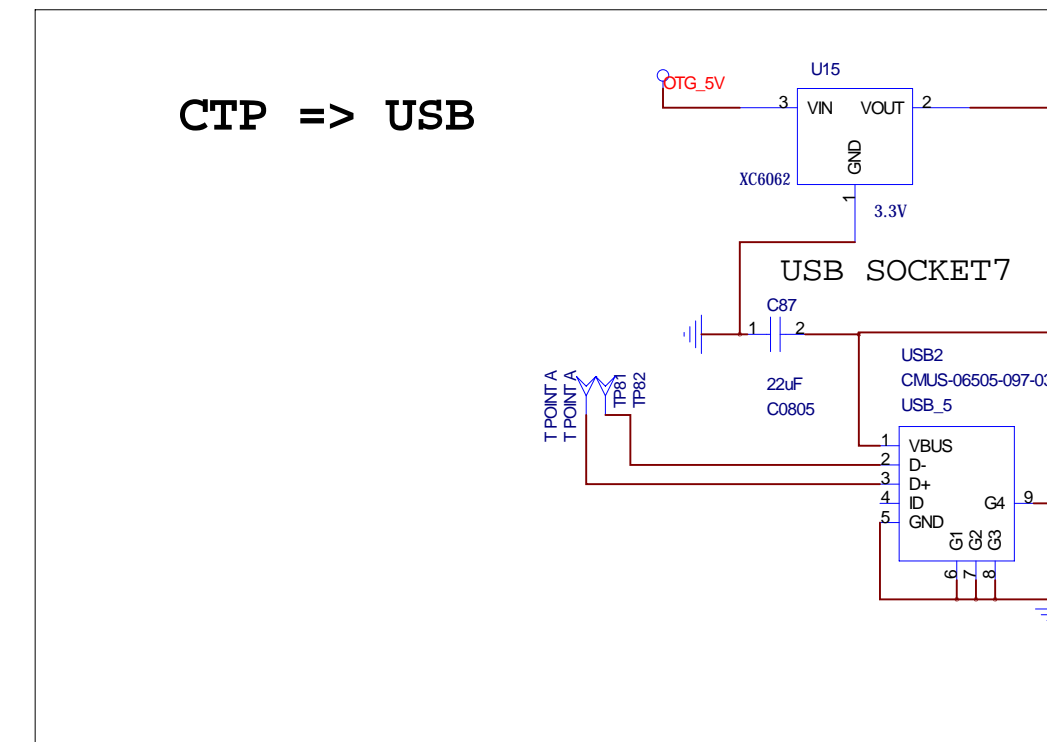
CTP => USB

OTG_5V

U15

3 VIN VOUT 2

GND

XC6062

1

3.3V

USB SOCKET7

C87

1 2

22uF

C0805

T POINT A
T POINT A
TP81
TP82

USB2

CMUS-06505-097-0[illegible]

USB_5

1 VBUS
2 D-
3 D+
4 ID
5 GND

G4 9

G1 G2 G3

6 7 8